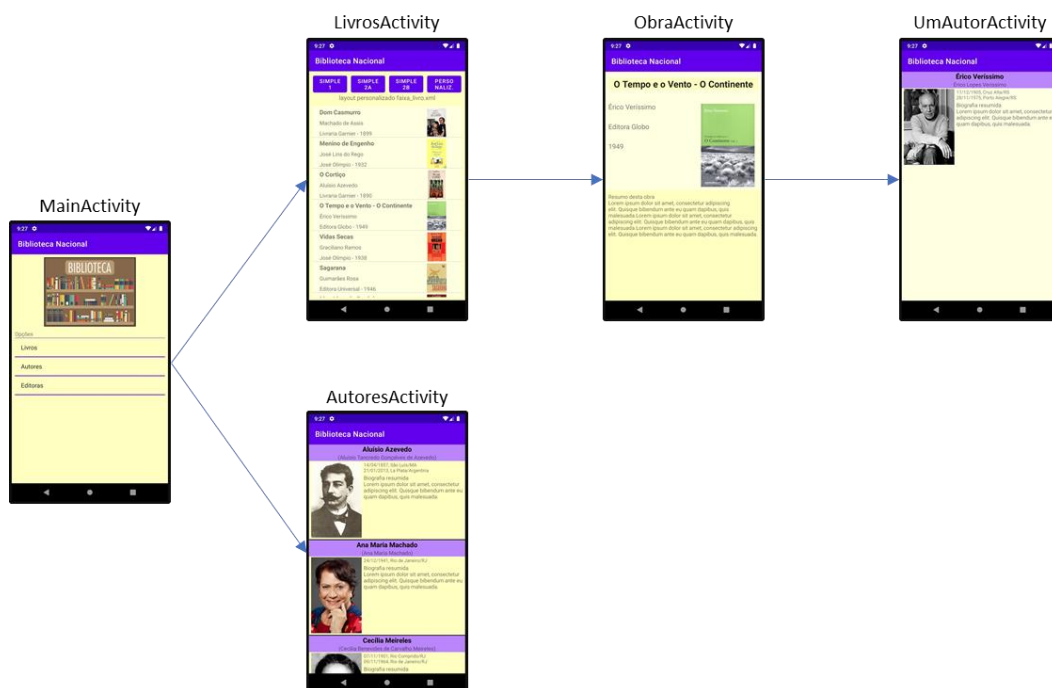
MainActivity

9:27

Biblioteca Nacional

BIBLIOTECA

Opções

Livros

Autores

Editoras

LivrosActivity

9:27

Biblioteca Nacional

SIMPLE 1

SIMPLE 2A

SIMPLE 2B

PERSONALIZ.

layout personalizado faixa_livro.xml

Dom Casmurro
Machado de Assis
Livraria Garnier - 1899

Menino de Engenho
José Lins do Rego
José Olimpio - 1932

O Cortiço
Aluísio Azevedo
Livraria Garnier - 1890

O Tempo e o Vento - O Continente
Érico Veríssimo
Editora Globo - 1949

Vidas Secas
Graciliano Ramos
José Olimpio - 1938

Sagarana
Guimarães Rosa
Editora Universal - 1946

ObraActivity

9:27

Biblioteca Nacional

O Tempo e o Vento - O Continente

Érico Veríssimo

Editora Globo

1949

Resumo desta obra
Lorem ipsum dolor sit amet, consectetur adipiscing elit. Quisque bibendum ante eu quam dapibus, quis malesuada.Lorem ipsum dolor sit amet, consectetur adipiscing elit. Quisque bibendum ante eu quam dapibus, quis malesuada.Lorem ipsum dolor sit amet, consectetur adipiscing elit. Quisque bibendum ante eu quam dapibus, quis malesuada

UmAutorActivity

9:27

Biblioteca Nacional

Érico Veríssimo
Érico Lopes Veríssimo
17/12/1905, Cruz Alta/RS
28/11/1975, Porto Alegre/RS
Biografia resumida
Lorem ipsum dolor sit amet, consectetur adipiscing elit. Quisque bibendum ante eu quam dapibus, quis malesuada

AutoresActivity

9:27

Biblioteca Nacional

Aluísio Azevedo
(Aluísio Tancredo Gonçalves de Azevedo)
14/04/1857, São Luís/MA
21/01/1913, La Plata/Argentina
Biografia resumida
Lorem ipsum dolor sit amet, consectetur adipiscing elit. Quisque bibendum ante eu quam dapibus, quis malesuada

Ana Maria Machado
(Ana Maria Machado)
24/12/1941, Rio de Janeiro/RJ
Biografia resumida
Lorem ipsum dolor sit amet, consectetur adipiscing elit. Quisque bibendum ante eu quam dapibus, quis malesuada

Cecília Meireles
(Cecília Benevides de Carvalho Meireles)
07/11/1901, Rio Comprido/RJ
09/11/1964, Rio de Janeiro/RJ
Biografia resumida